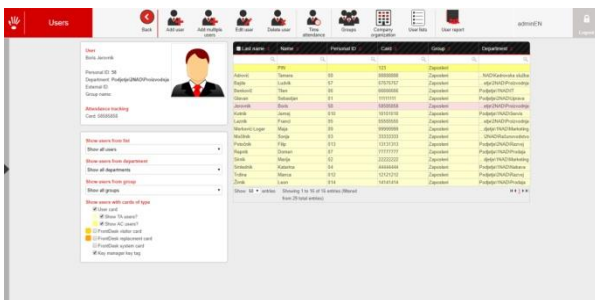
Users

Back | Add user | Add multiple users | Edit user | Delete user | Time attendance | Groups | Company organization | User lists | User report

admin(EN)

Logout

User
Boris Jancnik

Personal ID: 58
Department: Podjetje\NADI\Proizvodnja
External ID:
Group name:

Attendance tracking
Card: 58585858

Show users from list
Show all users

Show users from department
Show all departments

Show users from group
Show all groups

Show users with cards of type
User card
Show TA users?
Show AC users?
FrontDesk visitor card
FrontDesk replacement card
FrontDesk system card
Key manager key tag

| Last name | Name | Personal ID | Card | Group | Department |
|---|---|---|---|---|---|
| | PIN | | 123 | Zaposleni | |
| Abrovic | Tamara | 55 | 99999999 | Zaposleni | ...NADI\Kakovostna služba |
| Bajda | Ludvik | 57 | 57575757 | Zaposleni | ...etje\NADI\Proizvodnja |
| Benković | Tilen | 56 | 56565656 | Zaposleni | Podjetje\NADI\IT |
| Glavan | Sebastjan | 51 | 11111111 | Zaposleni | Podjetje\NADI\Uprava |
| Jancnik | Boris | 58 | 58585858 | Zaposleni | Podjetje\NADI\Proizvodnja |
| Kotnik | Janez | 010 | 10101010 | Zaposleni | Podjetje\NADI\Servis |
| Lovnik | Franci | 50 | 50505050 | Zaposleni | Podjetje\NADI\IT |
| Markovič Logar | Maja | 59 | 59595959 | Zaposleni | ...djetje\NADI\Marketing |
| Moćnik | Sonja | 53 | 33333333 | Zaposleni | ...\NADI\Računovodstvo |
| Potočnik | Filip | 013 | 13131313 | Zaposleni | Podjetje\NADI\Razvoj |
| Rajzek | Domen | 017 | 17171717 | Zaposleni | Podjetje\NADI\Razvoj |
| Sirak | Marija | 52 | 22222222 | Zaposleni | Podjetje\NADI\Razvoj |
| Srdačnik | Katarina | 54 | 44444444 | Zaposleni | Podjetje\NADI\Marketing |
| Trdina | Marcus | 012 | 12121212 | Zaposleni | Podjetje\NADI\Razvoj |
| Žorak | Lavo | 014 | 14141414 | Zaposleni | Podjetje\NADI\Servis |

Show 50 entries  Showing 1 to 16 of 16 entries (filtered from 20 total entries)